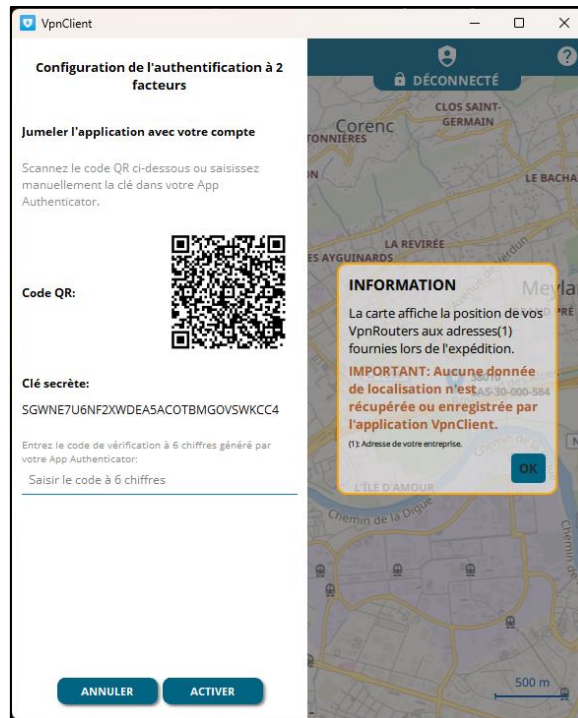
VpnClient

Configuration de l'authentification à 2 facteurs

Jumeler l'application avec votre compte

Scannez le code QR ci-dessous ou saisissez manuellement la clé dans votre App Authenticator.

Code QR:

Clé secrète:

SGWNE7U6NF2XWDEA5ACOTBMGOVSWKCC4

Entrez le code de vérification à 6 chiffres généré par votre App Authenticator:

Saisir le code à 6 chiffres

ANNULER ACTIVER

DÉCONNECTÉ

CLOS SAINT-GERMAIN

Corenc

TONNIÈRES

LE BACHA

LA REVIRÉE

ES AYGUINARDS

Meyla

PRÉ

INFORMATION

La carte affiche la position de vos VpnRouters aux adresses(1) fournies lors de l'expédition.

IMPORTANT: Aucune donnée de localisation n'est récupérée ou enregistrée par l'application VpnClient.

(1): Adresse de votre entreprise.

OK

L'ÎLE D'AMOUR

Chemin de la Digue

500 m